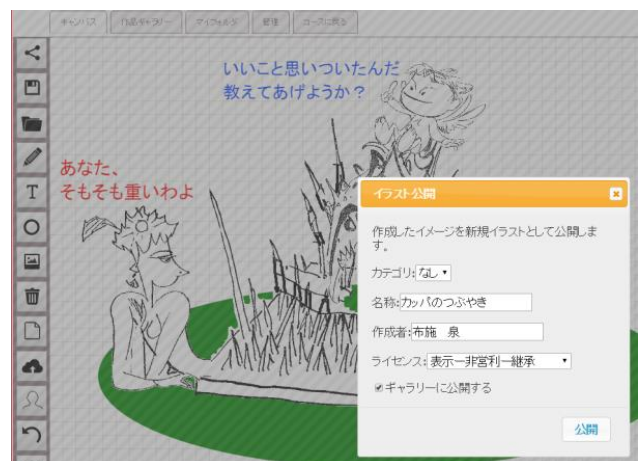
キャンバス　作成ギャラリー　マイフォルダ　管理　コースに戻る

いいこと思いついたんだ
教えてあげようか？

あなた、
そもそも重いわよ

イラスト公開

作成したイメージを新規イラストとして公開します。

カテゴリ: なし

名称: カッパのつぶやき

作成者: 布施　泉

ライセンス: 表示－非営利－継承

ギャラリーに公開する

公開